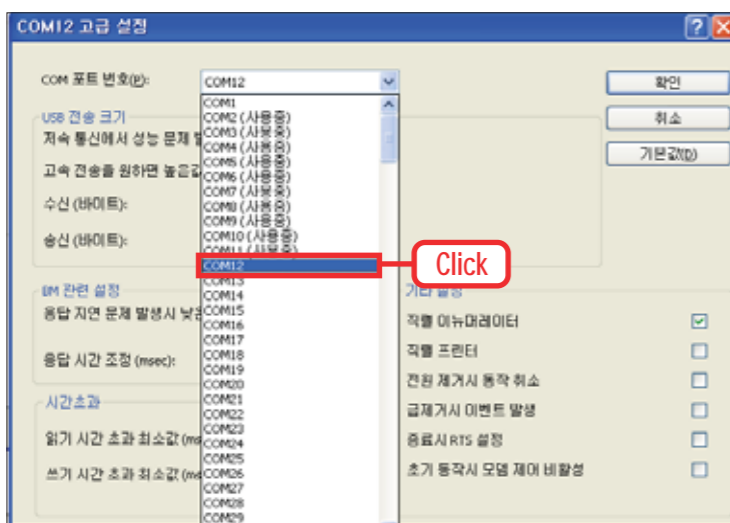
COM12 고급 설정

COM 포트 번호(P):

COM12

확인

취소

기본값(D)

USB 전송 크기

저속 통신에서 성능 문제 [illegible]

고속 전송을 원하면 높은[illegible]

수신 (바이트):

송신 (바이트):

COM1
COM2 (사용중)
COM3 (사용중)
COM4 (사용중)
COM5 (사용중)
COM6 (사용중)
COM7 (사용중)
COM8 (사용중)
COM9 (사용중)
COM10 (사용중)
COM11 (사용중)
COM12
COM13
COM14
COM15
COM16
COM17
COM18
COM19
COM20
COM21
COM22
COM23
COM24
COM25
COM26
COM27
COM28
COM29

Click

BM 관련 설정

응답 지연 문제 발생시 낮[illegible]

응답 시간 조정 (msec):

시간초과

읽기 시간 초과 최소값 (m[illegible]

쓰기 시간 초과 최소값 (m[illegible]

기타 설정

직렬 이뉴머레이터

직렬 프린터

전원 제거시 동작 취소

급제거시 이벤트 발생

종료시 RTS 설정

초기 동작시 모뎀 제어 비활성